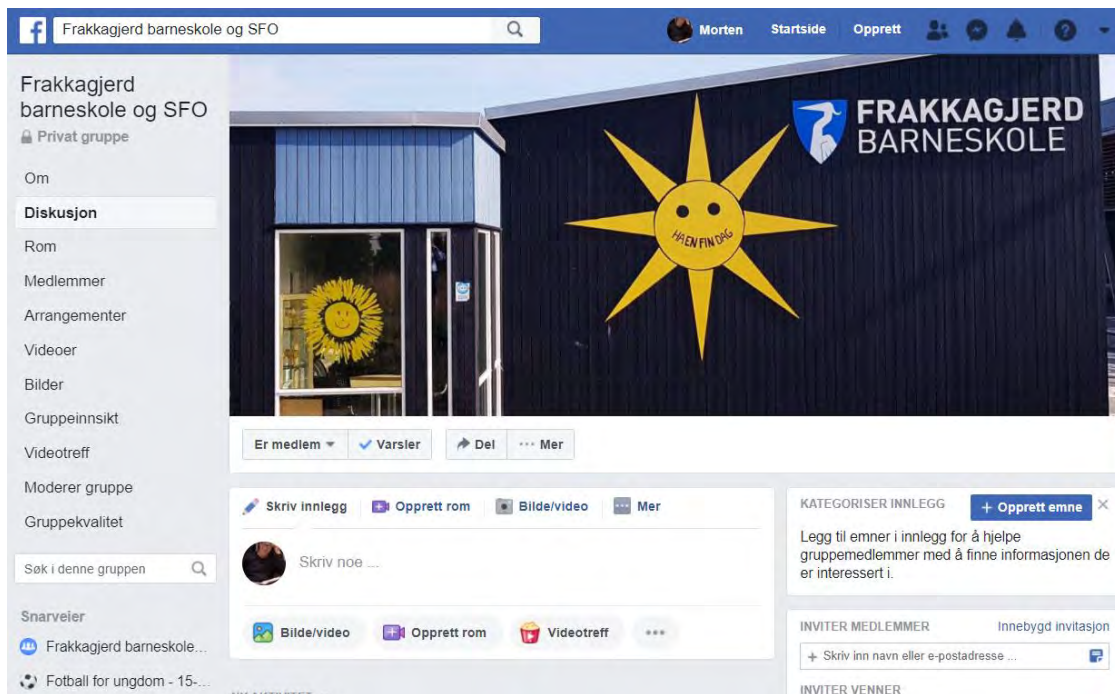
Frakkagjerd barneskole og SFO

Morten Startside Opprett

Frakkagjerd barneskole og SFO
Privat gruppe

Om
Diskusjon
Rom
Medlemmer
Arrangementer
Videoer
Bilder
Gruppeinnsikt
Videotreff
Moderer gruppe
Gruppekvalitet

Søk i denne gruppen

Snarveier
Frakkagjerd barneskole...
Fotball for ungdom - 15-...

FRAKKAGJERD BARNESKOLE

HA EN FIN DAG

Er medlem
Varsler
Del
Mer

Skriv innlegg
Opprett rom
Bilde/video
Mer

Skriv noe ...

Bilde/video
Opprett rom
Videotreff

KATEGORISER INNLEGG
+ Opprett emne
Legg til emner i innlegg for å hjelpe gruppemedlemmer med å finne informasjonen de er interessert i.

INVITER MEDLEMMER
Innebygd invitasjon
+ Skriv inn navn eller e-postadresse ...

INVITER VENNER